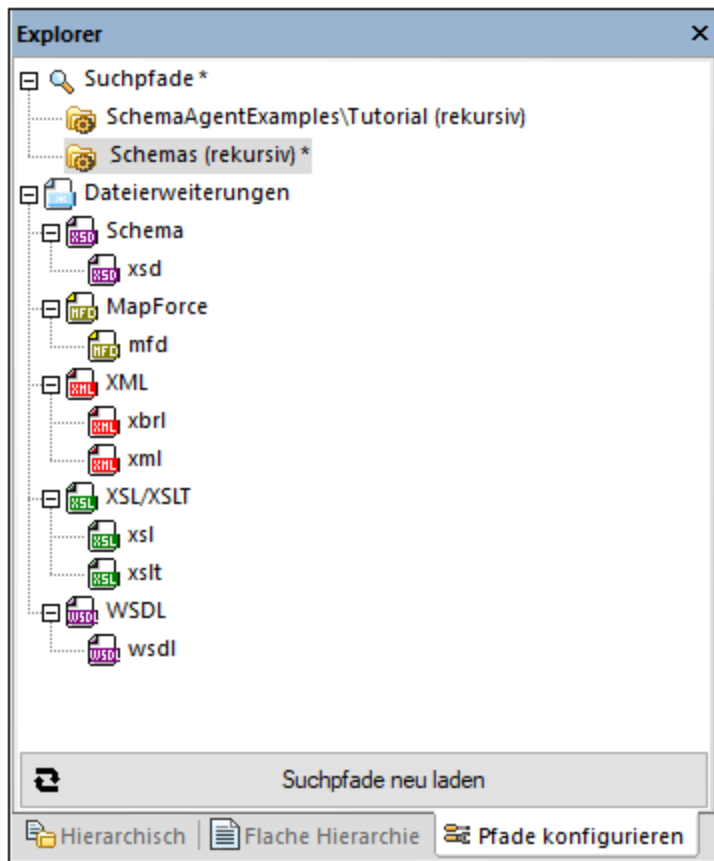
Explorer
×
Suchpfade *
SchemaAgentExamples\Tutorial (rekursiv)
Schemas (rekursiv) *
Dateierweiterungen
XSD Schema
XSD xsd
MFD MapForce
MFD mfd
XML XML
XML xbrl
XML xml
XSL XSL/XSLT
XSL xsl
XSL xslt
WSDL WSDL
WSDL wsdl
Suchpfade neu laden
Hierarchisch
Flache Hierarchie
Pfade konfigurieren